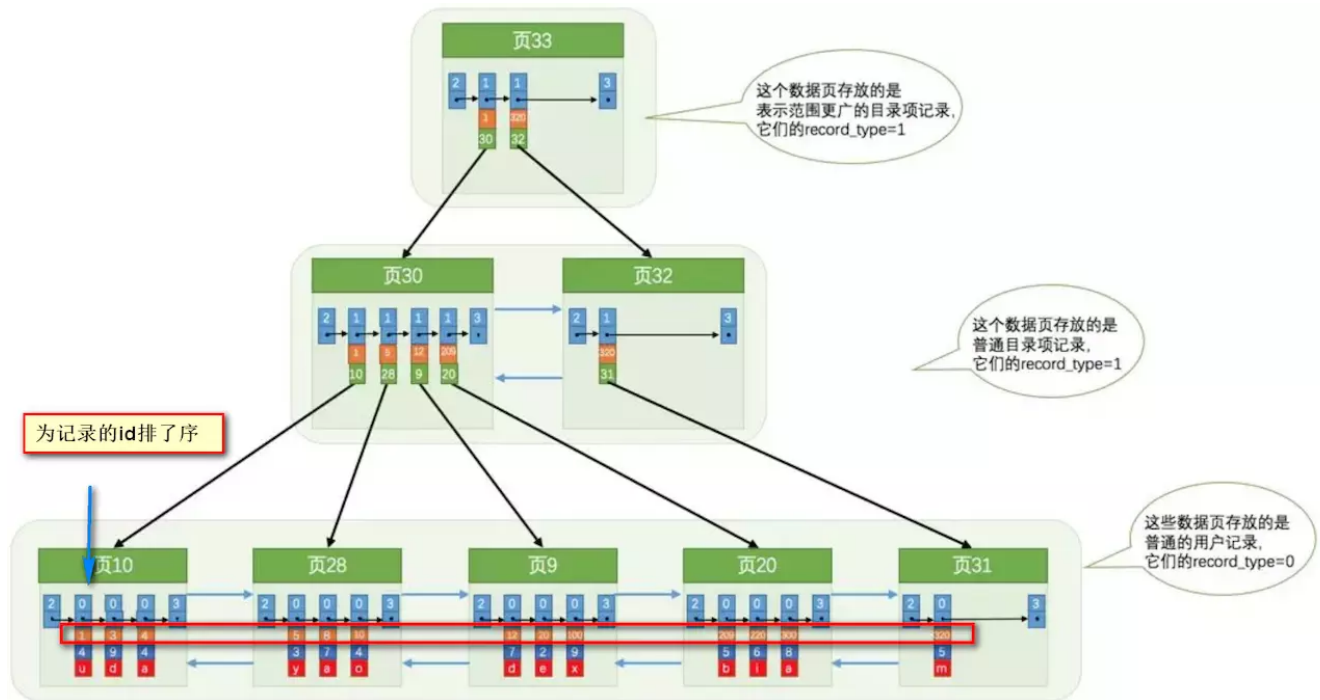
页33

2 1 1 3
1 320
30 32

这个数据页存放的是表示范围更广的目录项记录，它们的record_type=1

页30

2 1 1 1 1 3
1 5 12 209
10 28 9 20

页32

2 1 3
320
31

这个数据页存放的是普通目录项记录，它们的record_type=1

为记录的id排了序

页10

2 0 0 0 3
1 3 4
4 9 4
u d a

页28

2 0 0 0 3
5 8 10
3 7 4
y a o

页9

2 0 0 0 3
12 20 100
7 2 9
d e x

页20

2 0 0 0 3
209 220 300
5 6 8
b i a

页31

2 0 3
320
5
m

这些数据页存放的是普通的用户记录，它们的record_type=0